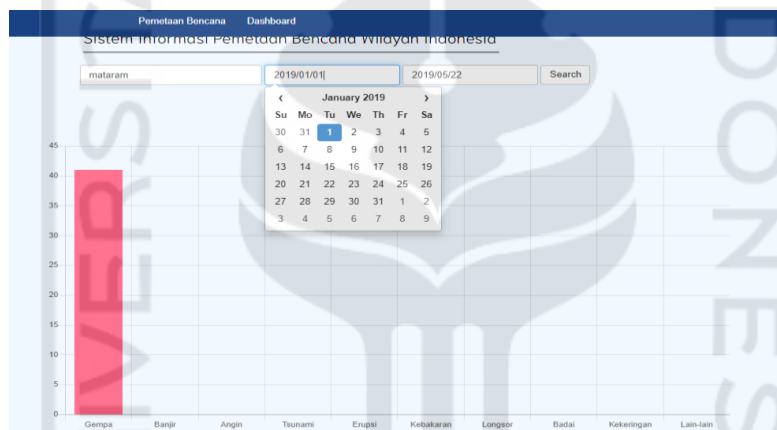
Pemetaan Bencana Dashboard

Sistem Informasi Pemetaan Bencana Wilayah Indonesia

mataram 2019/01/01 2019/05/22 Search

‹ January 2019 ›

| Su | Mo | Tu | We | Th | Fr | Sa |
|---|---|---|---|---|---|---|
| 30 | 31 | 1 | 2 | 3 | 4 | 5 |
| 6 | 7 | 8 | 9 | 10 | 11 | 12 |
| 13 | 14 | 15 | 16 | 17 | 18 | 19 |
| 20 | 21 | 22 | 23 | 24 | 25 | 26 |
| 27 | 28 | 29 | 30 | 31 | 1 | 2 |
| 3 | 4 | 5 | 6 | 7 | 8 | 9 |

45
40
35
30
25
20
15
10
5
0

Gempa Banjir Angin Tsunami Erupsi Kebakaran Longsor Badai Kekeringan Lain-lain